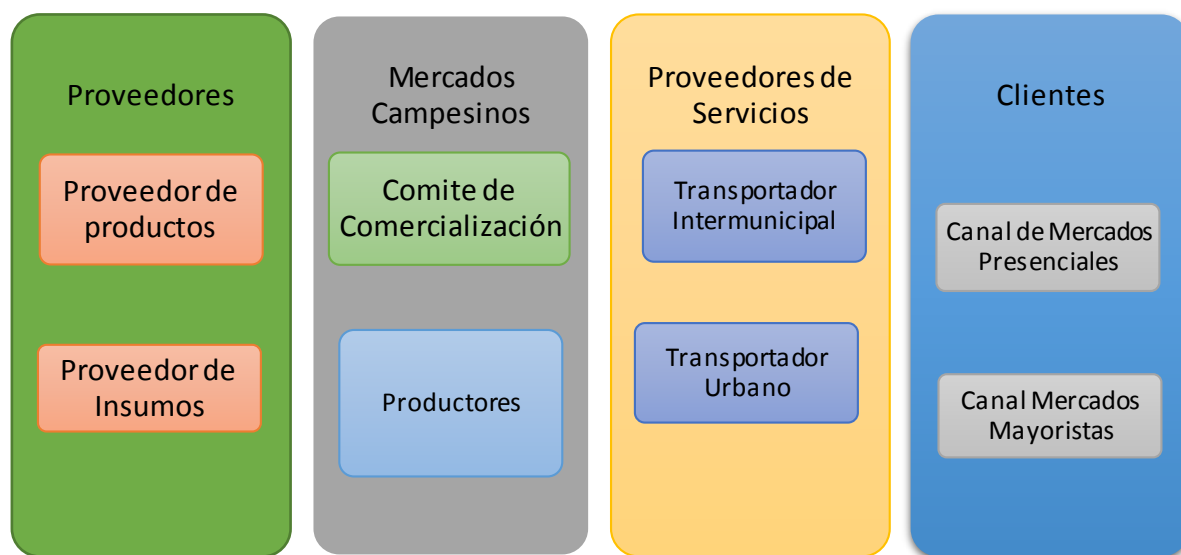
Proveedores

Proveedor de productos

Proveedor de Insumos

Mercados Campesinos

Comite de Comercialización

Productores

Proveedores de Servicios

Transportador Intermunicipal

Transportador Urbano

Clientes

Canal de Mercados Presenciales

Canal Mercados Mayoristas